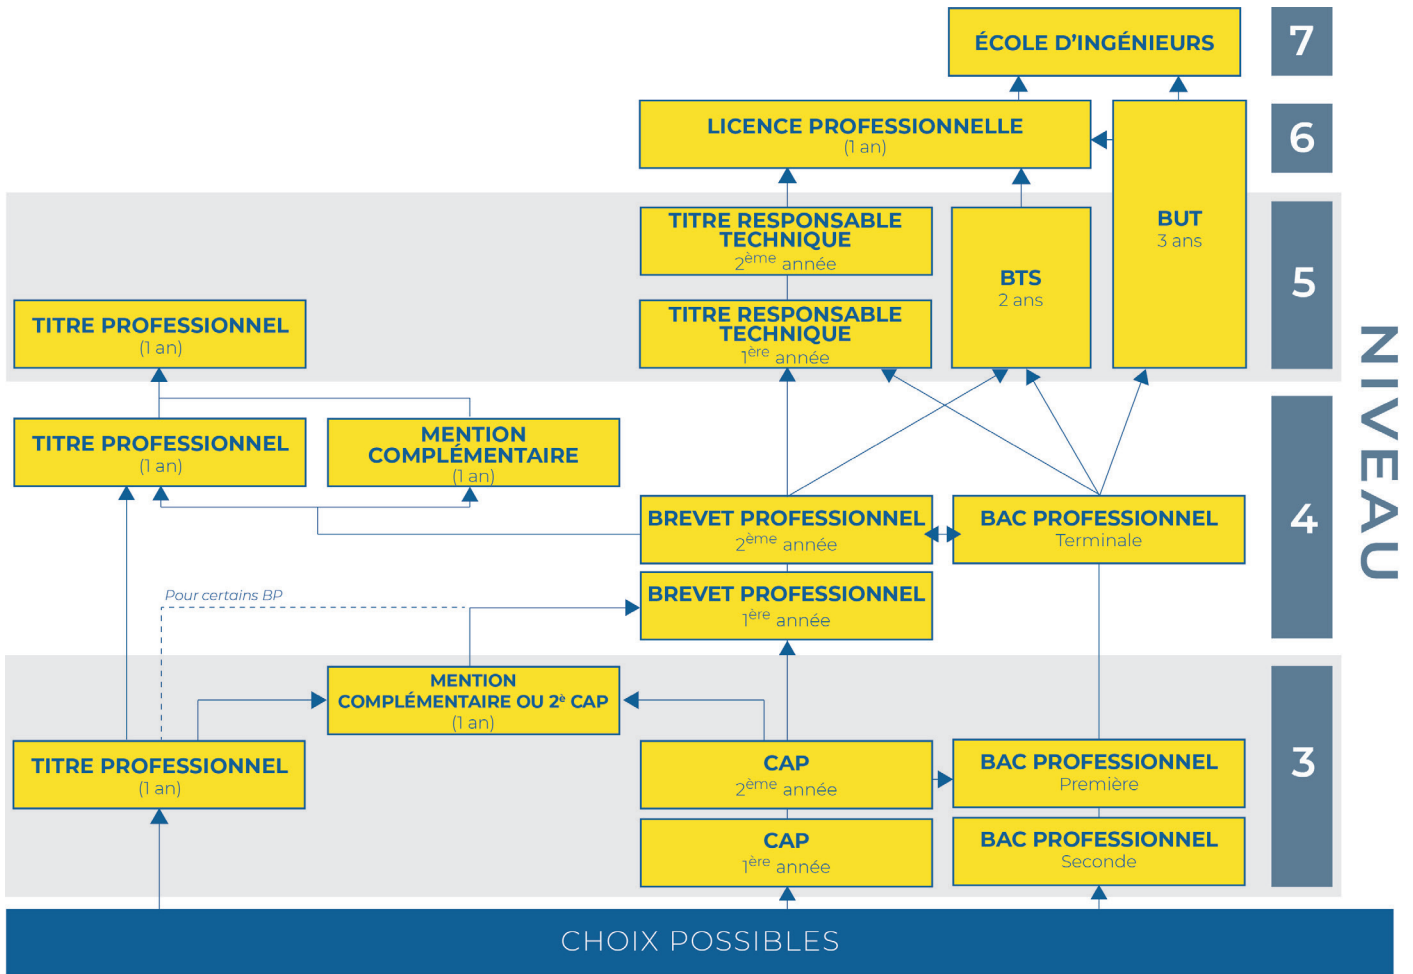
ÉCOLE D'INGÉNIEURS

7

LICENCE PROFESSIONNELLE
(1 an)

BUT
3 ans

6

TITRE RESPONSABLE TECHNIQUE
$2^{ème}$ année

BTS
2 ans

5

TITRE PROFESSIONNEL
(1 an)

TITRE RESPONSABLE TECHNIQUE
$1^{ère}$ année

NIVEAU

TITRE PROFESSIONNEL
(1 an)

MENTION COMPLÉMENTAIRE
(1 an)

BREVET PROFESSIONNEL
$2^{ème}$ année

BAC PROFESSIONNEL
Terminale

4

Pour certains BP

BREVET PROFESSIONNEL
$1^{ère}$ année

MENTION COMPLÉMENTAIRE OU 2è CAP
(1 an)

TITRE PROFESSIONNEL
(1 an)

CAP
$2^{ème}$ année

BAC PROFESSIONNEL
Première

3

CAP
$1^{ère}$ année

BAC PROFESSIONNEL
Seconde

CHOIX POSSIBLES